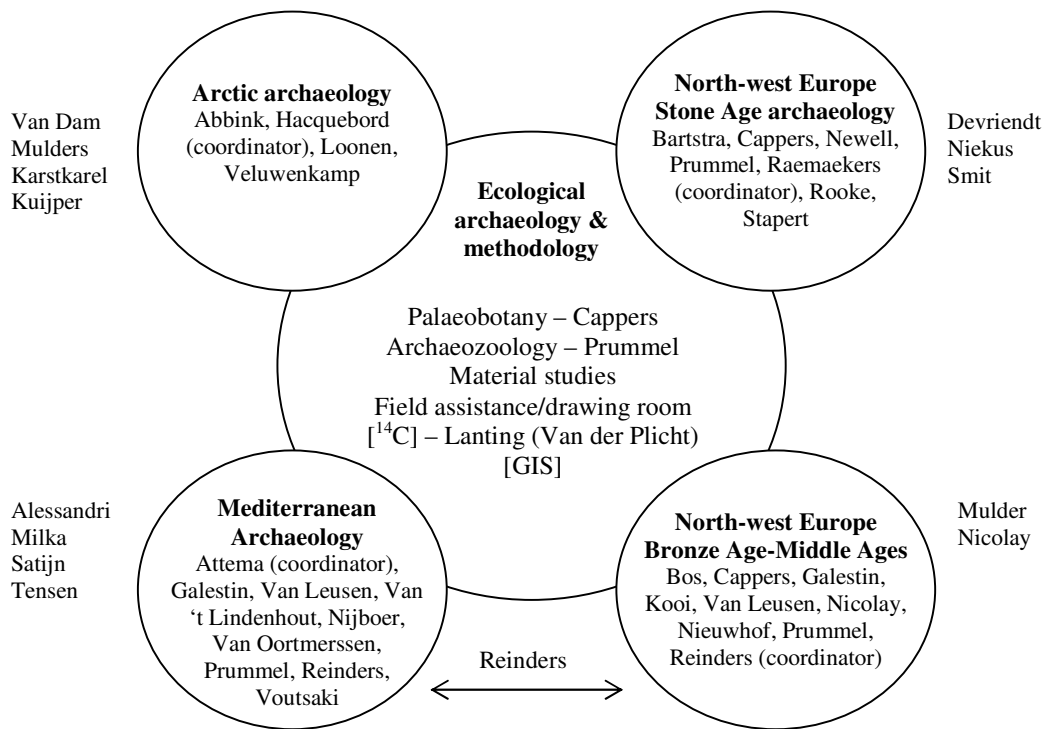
Van Dam
Mulders
Karstkarel
Kuijper

**Arctic archaeology**
Abbink, Hacquebord (coordinator), Loonen, Veluwenkamp

**North-west Europe Stone Age archaeology**
Bartstra, Cappers, Newell, Prummel, Raemaekers (coordinator), Rooke, Stapert

Devriendt
Niekus
Smit

**Ecological archaeology & methodology**

Palaeobotany – Cappers
Archaeozoology – Prummel
Material studies
Field assistance/drawing room
[$^{14}$C] – Lanting (Van der Plicht)
[GIS]

Alessandri
Milka
Satijn
Tensen

**Mediterranean Archaeology**
Attema (coordinator), Galestin, Van Leusen, Van 't Lindenhout, Nijboer, Van Oortmerssen, Prummel, Reinders, Voutsaki

Reinders

**North-west Europe Bronze Age-Middle Ages**
Bos, Cappers, Galestin, Kooi, Van Leusen, Nicolay, Nieuwhof, Prummel, Reinders (coordinator)

Mulder
Nicolay